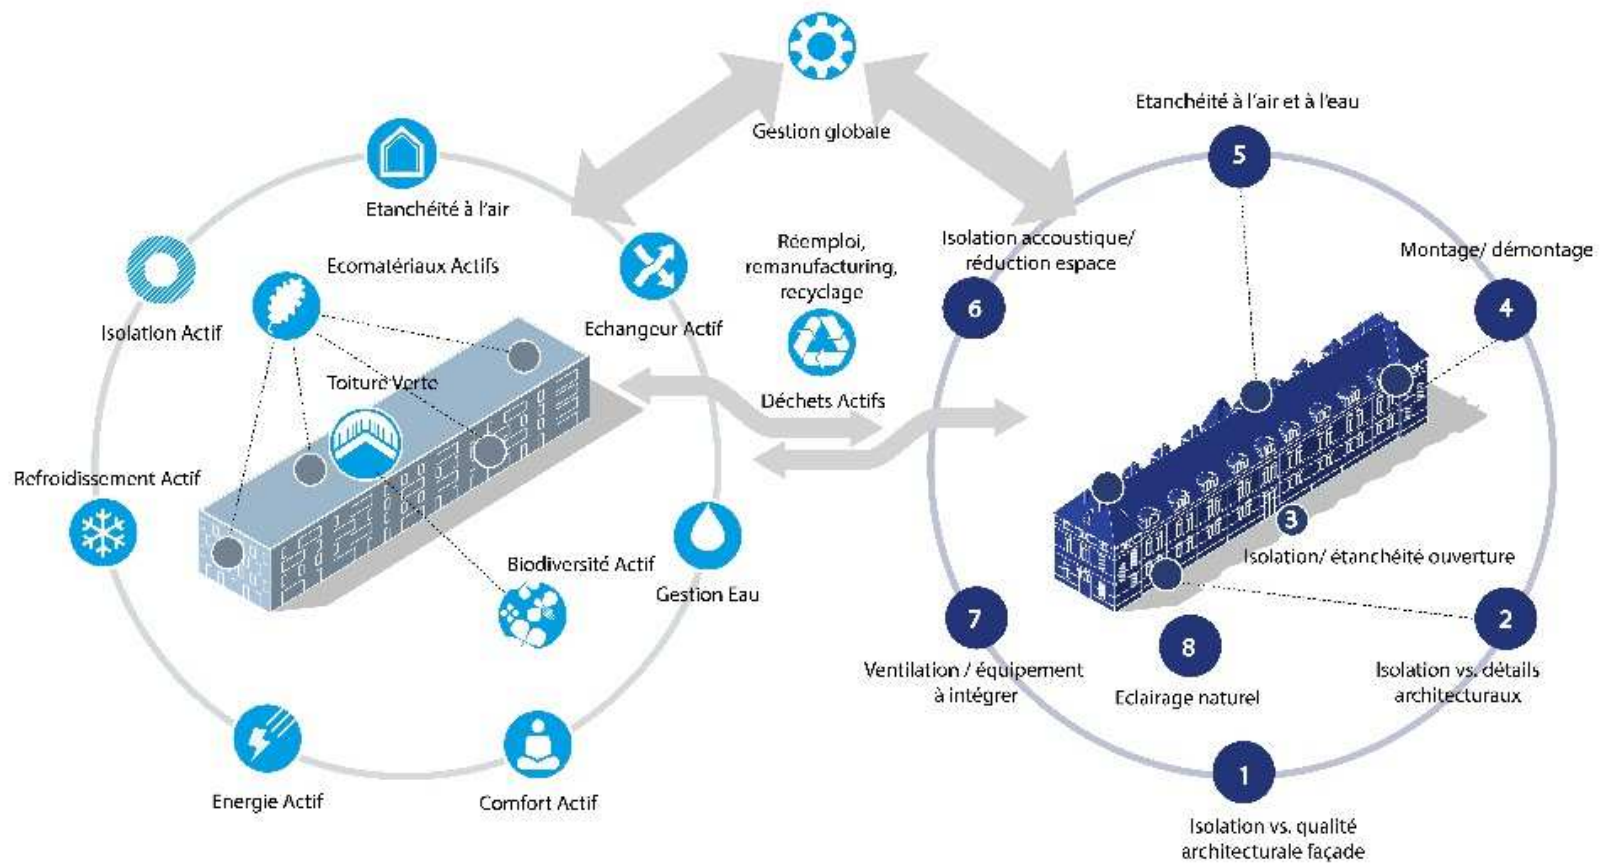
Gestion globale

Etanchéité à l'air et à l'eau

Etanchéité à l'air

Isolation Actif

Ecomatériaux Actifs

Echangeur Actif

Réemploi, remanufacturing, recyclage

Isolation accoustique/ réduction espace

Montage/ démontage

5

6

4

Toiture Verte

Déchets Actifs

Refroidissement Actif

3

Isolation/ étanchéité ouverture

Biodiversité Actif

Gestion Eau

7

8

2

Ventilation / équipement à intégrer

Eclairage naturel

Isolation vs. détails architecturaux

Energie Actif

Comfort Actif

1

Isolation vs. qualité architecturale façade